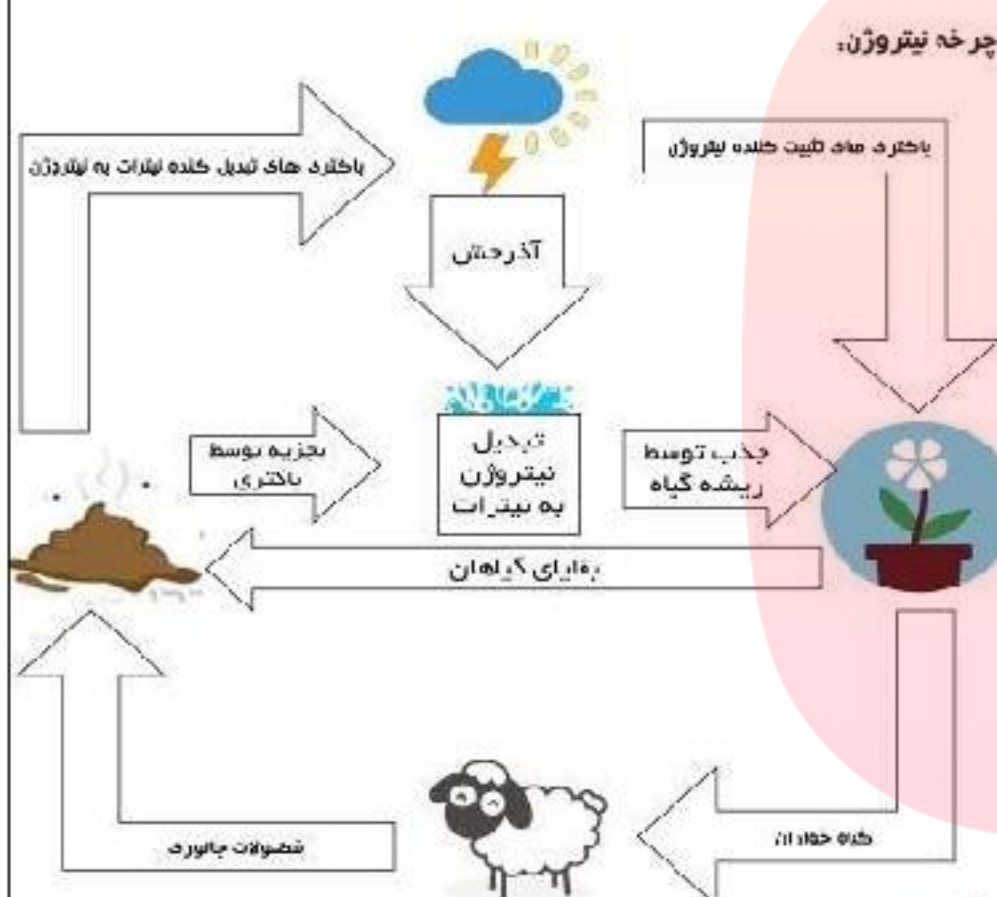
چرخه نیتروژن:

باکتری های تبدیل کننده نیترات به نیتروژن

باکتری های تثبیت کننده نیتروژن

آذرخش

تجزیه توسط باکتری

تبدیل نیتروژن به نیترات

جذب توسط ریشه گیاه

بقایای گیاهان

فضولات جانوری

گیاه خواران